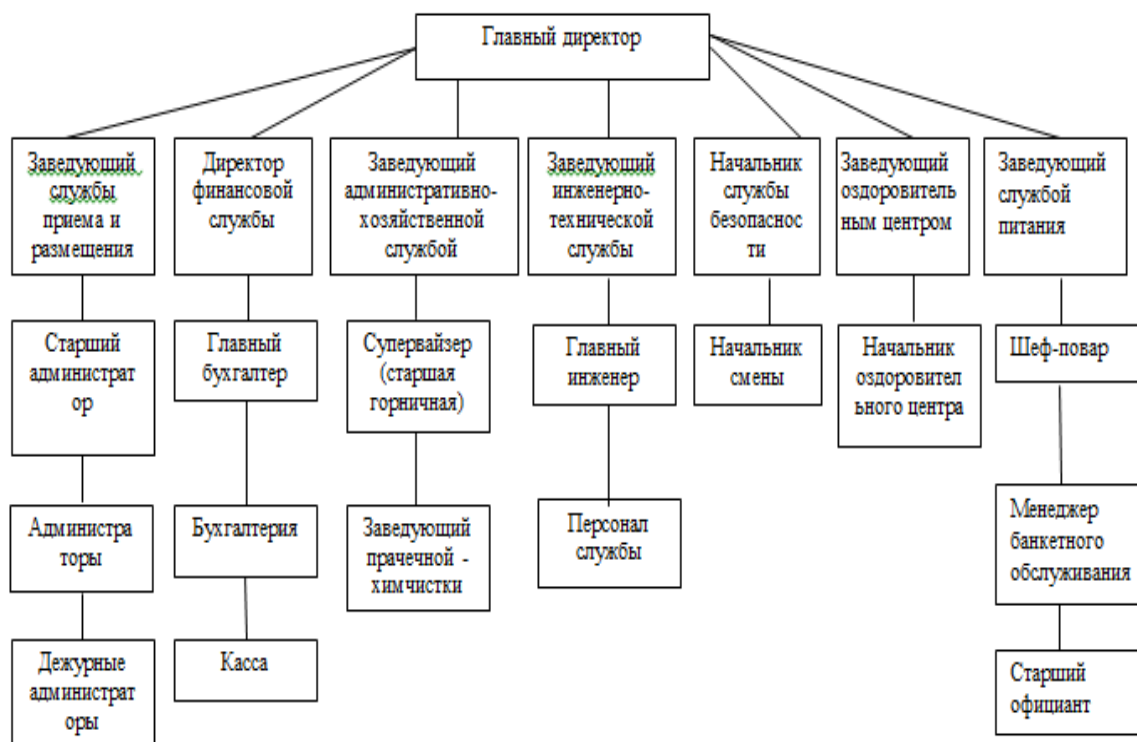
Главный директор

Заведующий службы приема и размещения

Старший администратор

Администраторы

Дежурные администраторы

Директор финансовой службы

Главный бухгалтер

Бухгалтерия

Касса

Заведующий административно-хозяйственной службой

Супервайзер (старшая горничная)

Заведующий прачечной - химчистки

Заведующий инженерно-технической службы

Главный инженер

Персонал службы

Начальник службы безопасности

Начальник смены

Заведующий оздоровительным центром

Начальник оздоровительного центра

Заведующий службой питания

Шеф-повар

Менеджер банкетного обслуживания

Старший официант